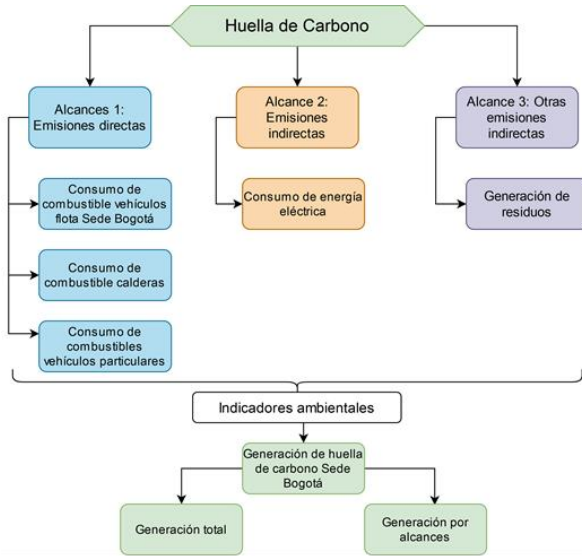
Huella de Carbono

Alcances 1: Emisiones directas

Consumo de combustible vehículos flota Sede Bogotá

Consumo de combustible calderas

Consumo de combustibles vehículos particulares

Alcance 2: Emisiones indirectas

Consumo de energía eléctrica

Alcance 3: Otras emisiones indirectas

Generación de residuos

Indicadores ambientales

Generación de huella de carbono Sede Bogotá

Generación total

Generación por alcances